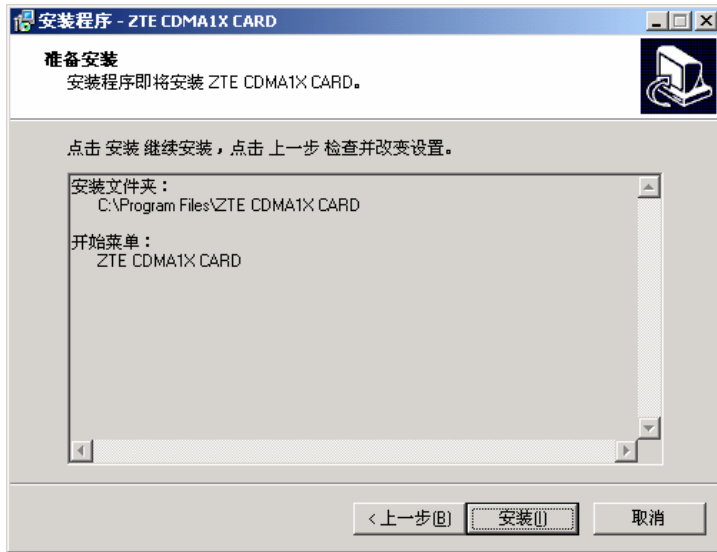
安装程序 - ZTE CDMA1X CARD

准备安装
安装程序即将安装 ZTE CDMA1X CARD。

点击 安装 继续安装，点击 上一步 检查并改变设置。

安装文件夹：
C:\Program Files\ZTE CDMA1X CARD

开始菜单：
ZTE CDMA1X CARD

< 上一步(B)
安装(I)
取消